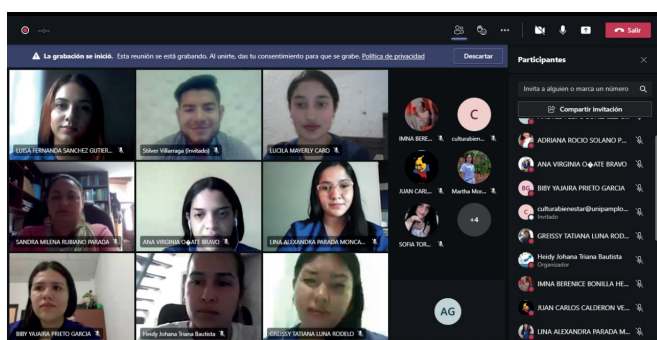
Salir

La grabación se inició. Esta reunión se está grabando. Al unirte, das tu consentimiento para que se grabe. Política de privacidad

Descartar

Participantes

Invita a alguien o marca un número

Compartir invitación

ELISA FERNANDA SANCHEZ GUTIER...

Stiven Villarraga (Invitado)

LUCILA MAYERLY CARO

SANDRA MILENA RUBIANO PARADA

ANA VIRGINIA O◆ATE BRAVO

LINA ALEXANDRA PARADA MONCA...

BIBY YAJAIRA PRIETO GARCIA

Heidy Johana Triana Bautista

GREISSY TATIANA LUNA RODELO

IMNA BERE...

culturabien...

JUAN CARL...

Martha Mor...

SOFIA TOR...

+4

AG

C

ADRIANA ROCIO SOLANO P...

ANA VIRGINIA O◆ATE BRAVO

BIBY YAJAIRA PRIETO GARCIA

BG

culturabienestar@unipamplo...
Invitado

GREISSY TATIANA LUNA ROD...

Heidy Johana Triana Bautista
Organizador

IMNA BERENICE BONILLA HE...

JUAN CARLOS CALDERON VE...

LINA ALEXANDRA PARADA M...